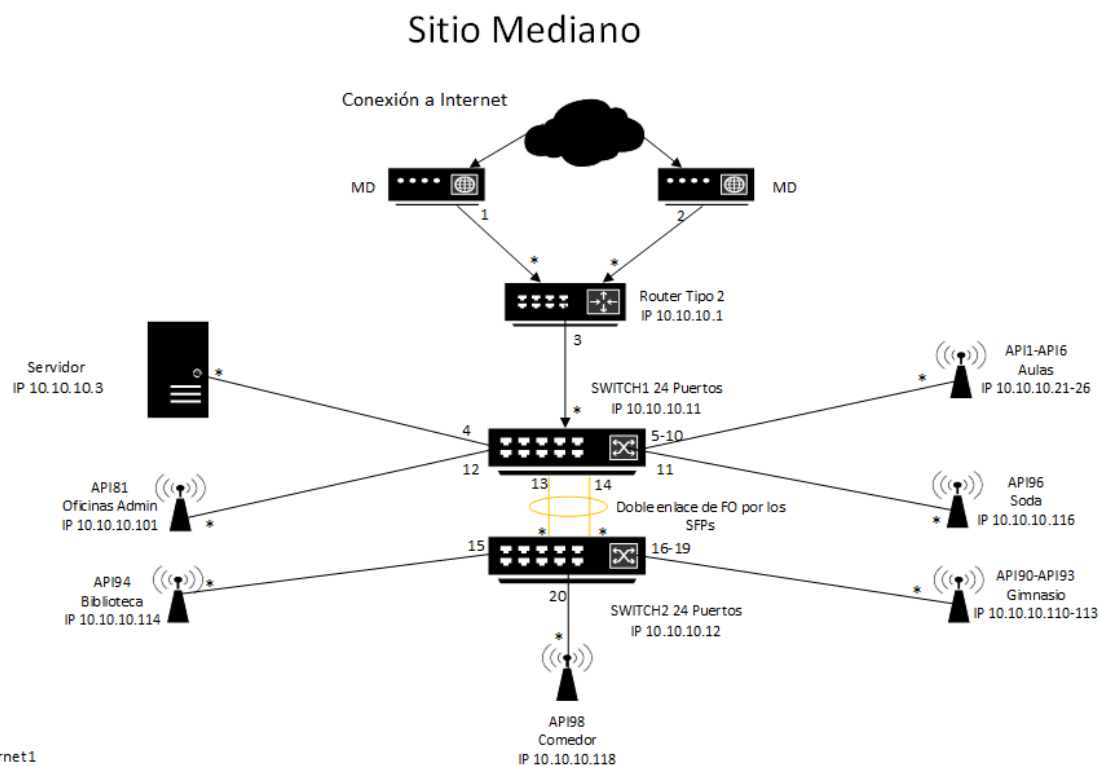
Sitio Mediano

Conexión a Internet

MD

MD

1

2

*

*

Router Tipo 2
IP 10.10.10.1

3

Servidor
IP 10.10.10.3

*

SWITCH1 24 Puertos
IP 10.10.10.11

*

API1-API6
Aulas
IP 10.10.10.21-26

*

4

5-10

12

11

API81
Oficinas Admin
IP 10.10.10.101

*

13

14

Doble enlace de FO por los SFPs

API96
Soda
IP 10.10.10.116

*

*

*

15

16-19

API94
Biblioteca
IP 10.10.10.114

*

API90-API93
Gimnasio
IP 10.10.10.110-113

*

20

SWITCH2 24 Puertos
IP 10.10.10.12

*

API98
Comedor
IP 10.10.10.118

rnet1